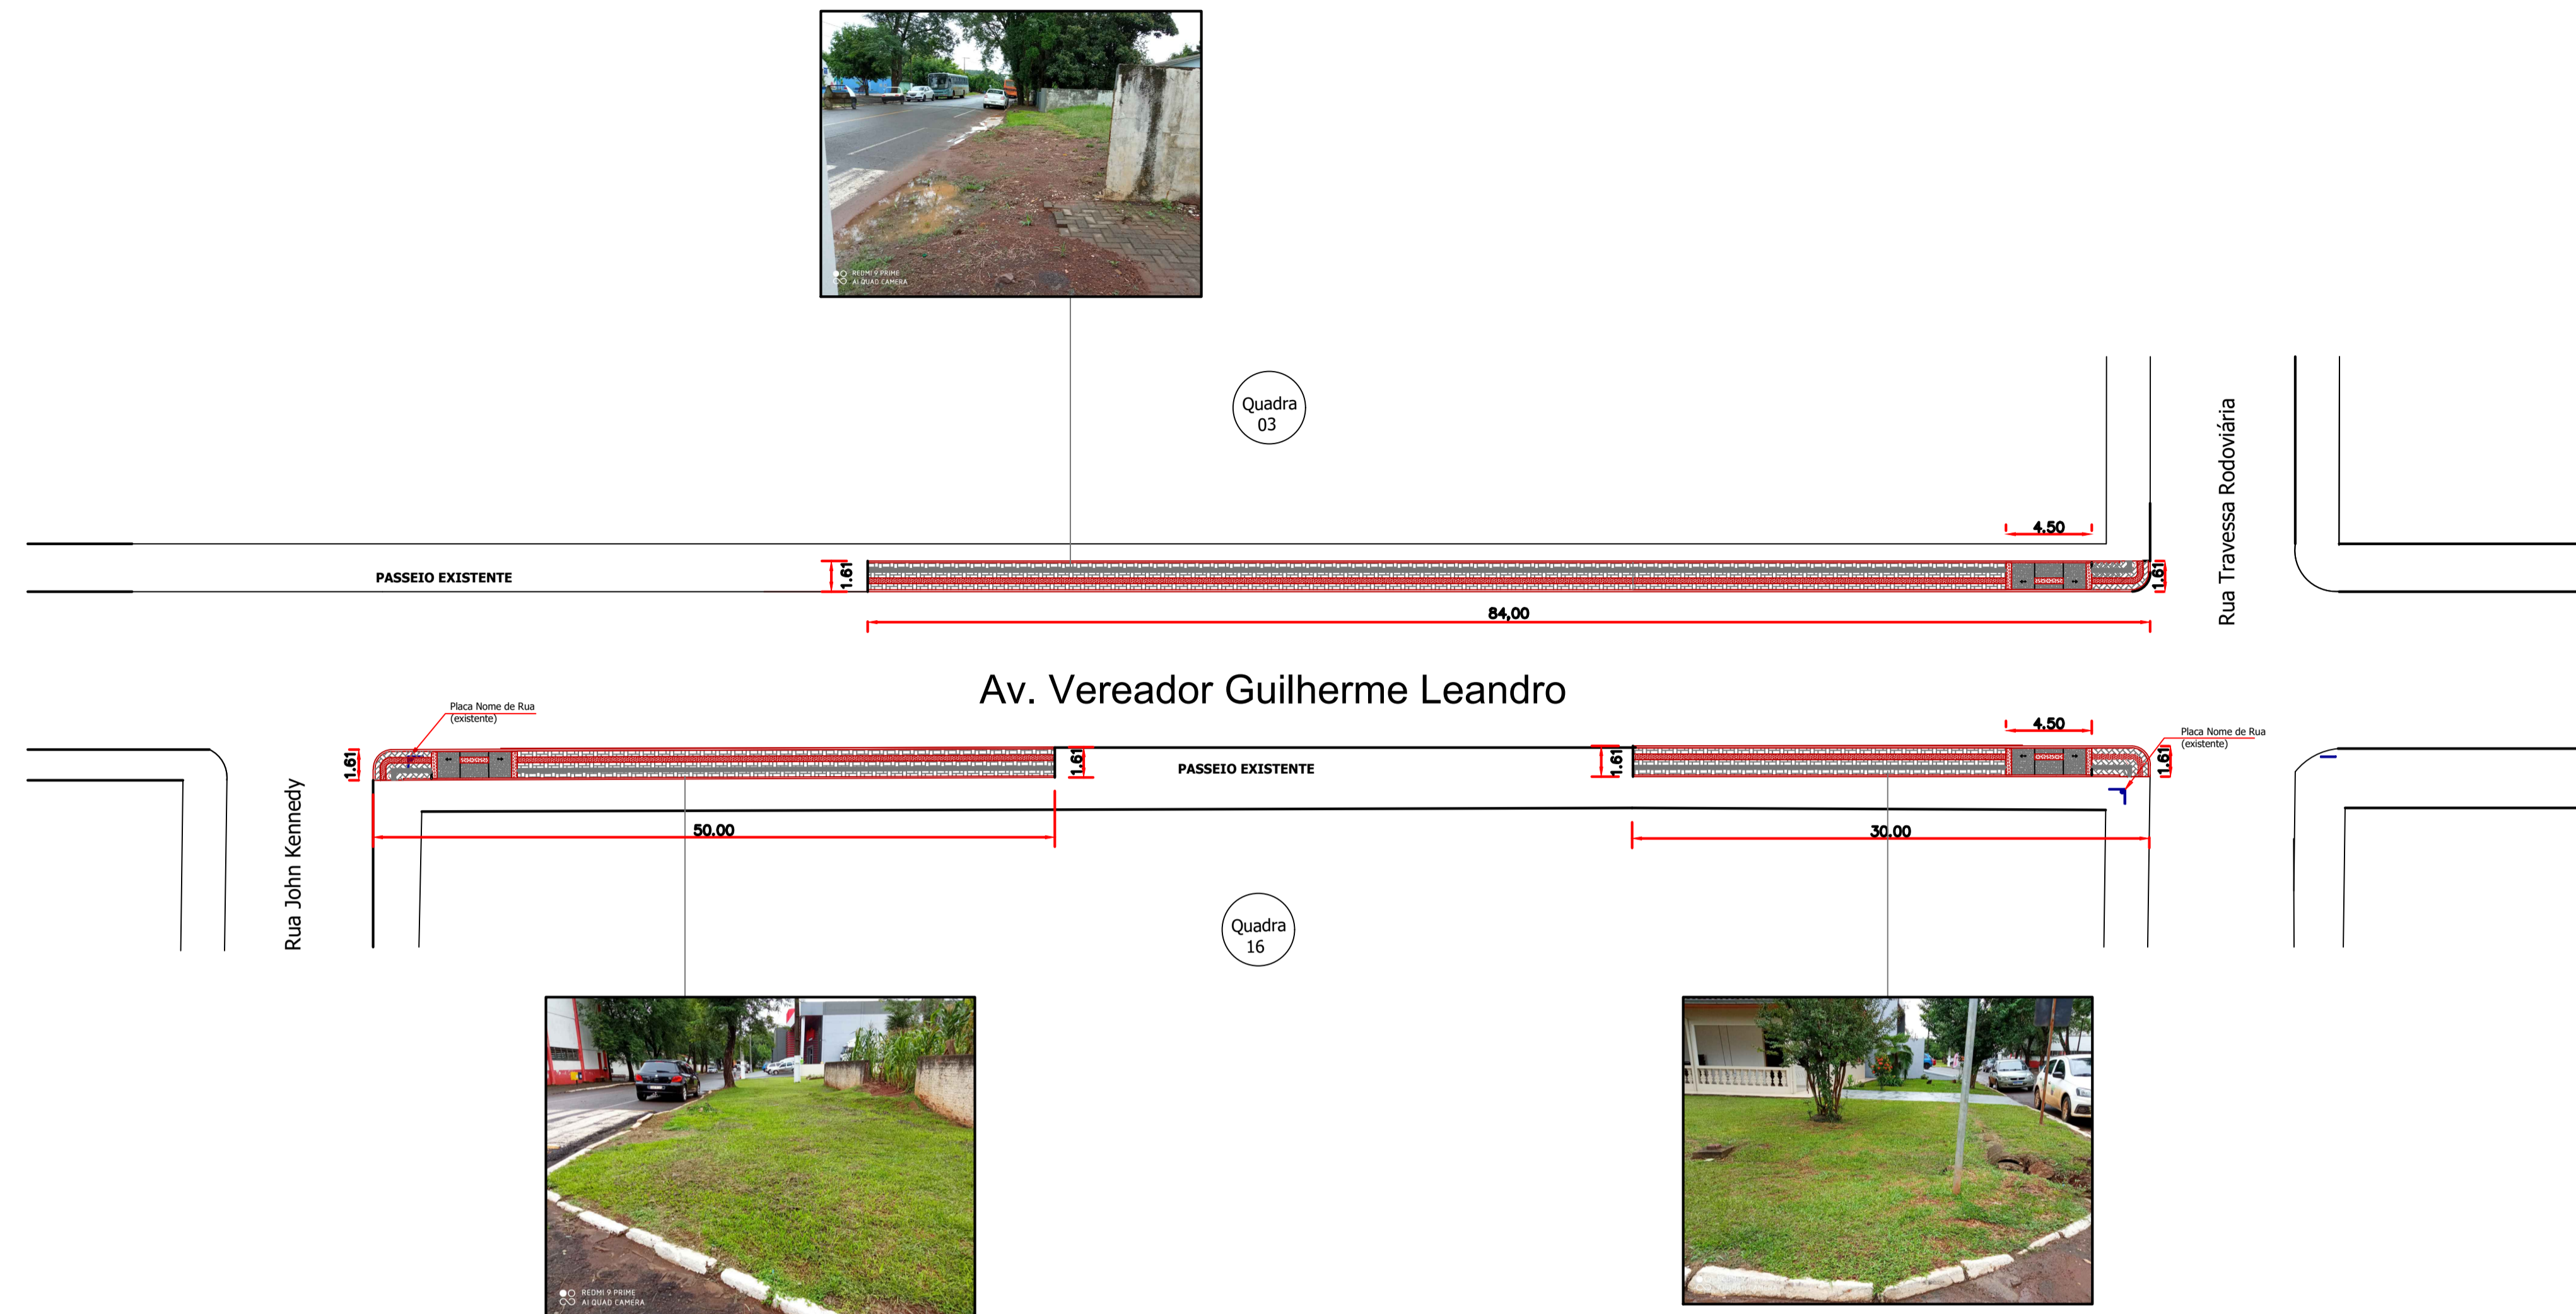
REDMI 9 PRIME
AI QUAD CAMERA

Quadra
03

4,50

PASSEIO EXISTENTE

1.61

1.61

84,00

Rua Travessa Rodoviária

Av. Vereador Guilherme Leandro

Placa Nome de Rua
(existente)

4,50

Placa Nome de Rua
(existente)

1.61

1.61

PASSEIO EXISTENTE

1.61

1.61

Rua John Kennedy

50.00

30.00

Quadra
16

REDMI 9 PRIME
AI QUAD CAMERA